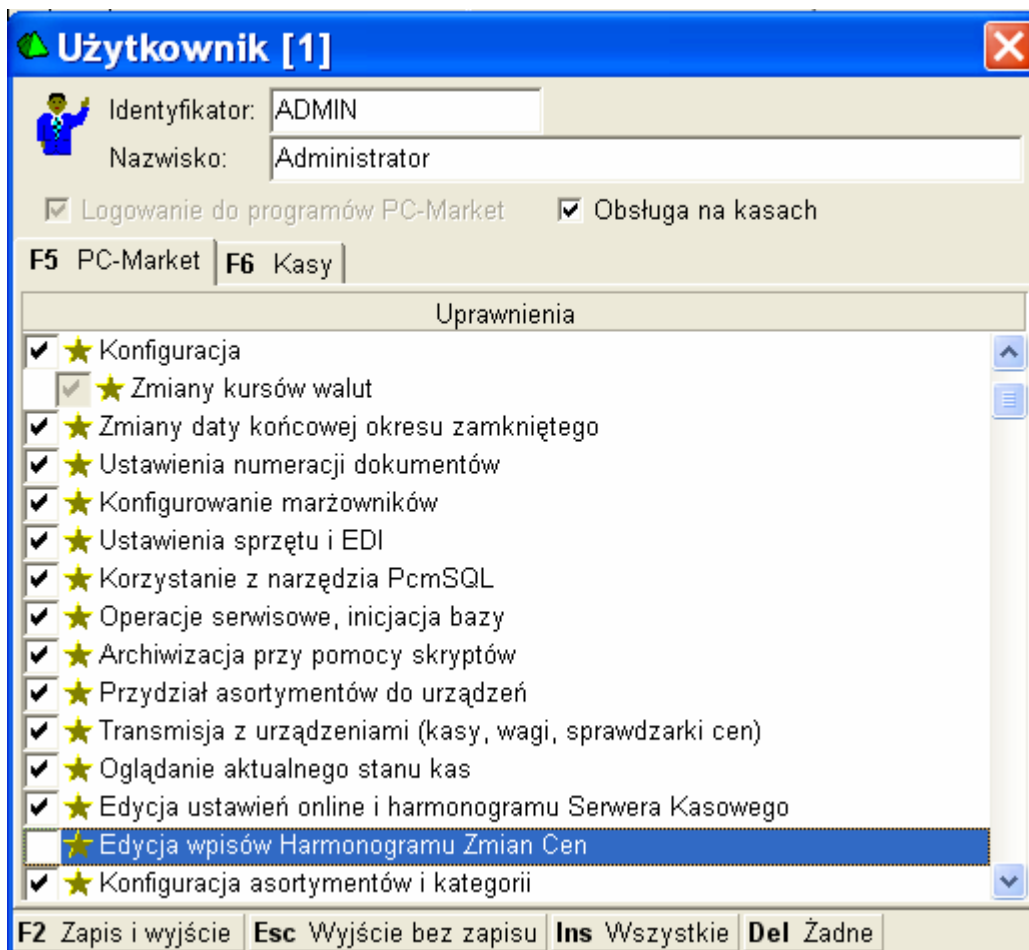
Użytkownik [1]

Identyfikator: ADMIN
Nazwisko: Administrator

Logowanie do programów PC-Market
Obsługa na kasach

F5 PC-Market | F6 Kasy

Uprawnienia

Konfiguracja
Zmiany kursów walut
Zmiany daty końcowej okresu zamkniętego
Ustawienia numeracji dokumentów
Konfigurowanie marżowników
Ustawienia sprzętu i EDI
Korzystanie z narzędzia PcmSQL
Operacje serwisowe, inicjacja bazy
Archiwizacja przy pomocy skryptów
Przydział asortymentów do urządzeń
Transmisja z urządzeniami (kasy, wagi, sprawdzarki cen)
Oglądanie aktualnego stanu kas
Edycja ustawień online i harmonogramu Serwera Kasowego
Edycja wpisów Harmonogramu Zmian Cen
Konfiguracja asortymentów i kategorii

F2 Zapis i wyjście | Esc Wyjście bez zapisu | Ins Wszystkie | Del Żadne